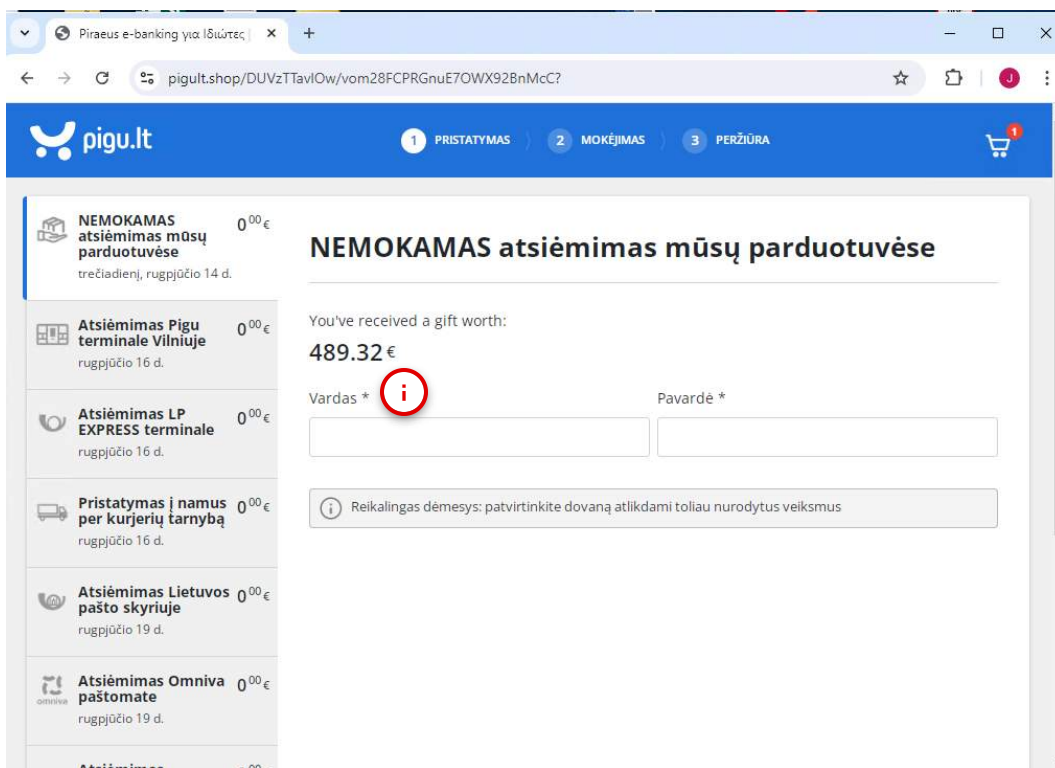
Piraeus e-banking για Ιδιώτες |
pigult.shop/DUVzTTavlOw/vom28FCPRGnuE7OWX92BnMcC?
J

pigu.lt
1 PRISTATYMAS 2 MOKĖJIMAS 3 PERŽIŪRA
1

NEMOKAMAS atsiėmimas mūsų parduotuvėse $0^{00}$€
trečiadienį, rugpjūčio 14 d.

Atsiėmimas Pigu terminale Vilniuje $0^{00}$€
rugpjūčio 16 d.

Atsiėmimas LP EXPRESS terminale $0^{00}$€
rugpjūčio 16 d.

Pristatymas į namus per kurjerių tarnybą $0^{00}$€
rugpjūčio 16 d.

Atsiėmimas Lietuvos pašto skyriuje $0^{00}$€
rugpjūčio 19 d.

omniva
Atsiėmimas Omniva paštomate $0^{00}$€
rugpjūčio 19 d.

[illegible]

NEMOKAMAS atsiėmimas mūsų parduotuvėse

You've received a gift worth:
489.32 €

Vardas * i
Pavardė *

Reikalingas dėmesys: patvirtinkite dovaną atlikdami toliau nurodytus veiksmus